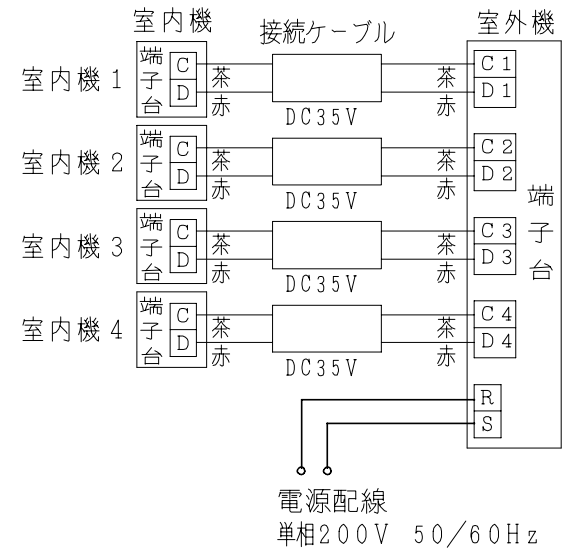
室内機 接続ケーブル 室外機

室内機 1 端子台 C D 茶 赤 DC35V 茶 赤 C 1 D 1

室内機 2 端子台 C D 茶 赤 DC35V 茶 赤 C 2 D 2

室内機 3 端子台 C D 茶 赤 DC35V 茶 赤 C 3 D 3

室内機 4 端子台 C D 茶 赤 DC35V 茶 赤 C 4 D 4

端子台

R
S

電源配線
単相200V 50/60Hz